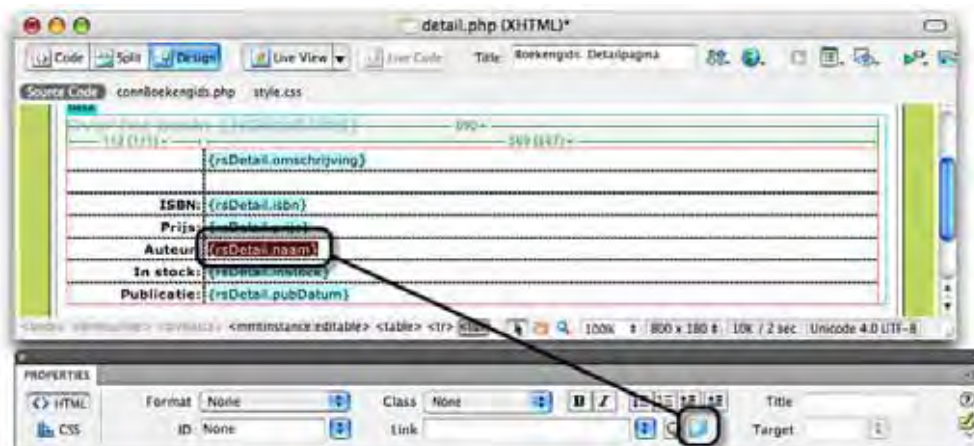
detail.php (XHTML)*

Code Split Design Live View Live Code Title: Boekengids: Detailpagina

Source Code connBoekengids.php style.css

{rsDetail.omschrijving}

ISBN: {rsDetail.isbn}

Prijs: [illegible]

Auteur: {rsDetail.naam}

In stock: {rsDetail.instock}

Publicatie: {rsDetail.pubDatum}

<mmtinstance:editable> <table> <tr> 100% 800 x 180 10K / 2 sec Unicode 4.0 UTF-8

PROPERTIES

HTML Format None Class None B I Title

CSS ID None Link Target